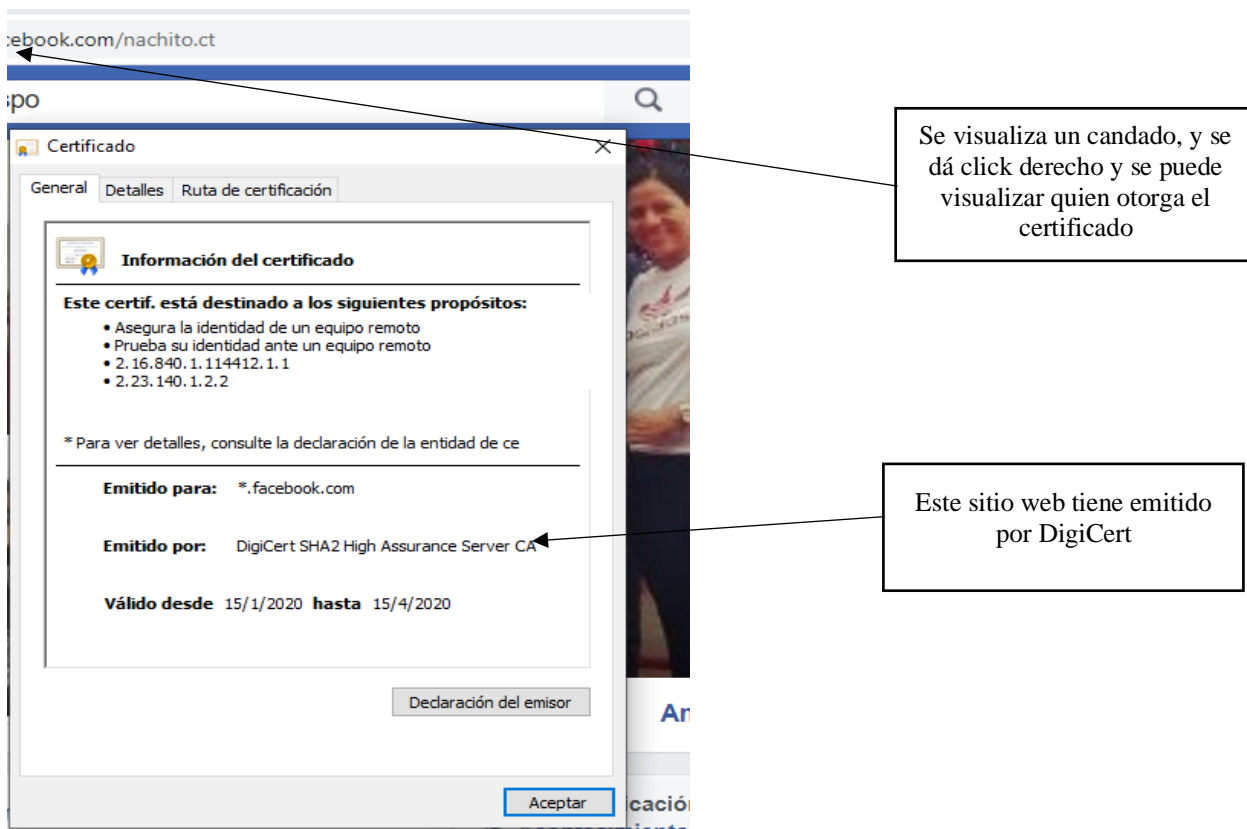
cebook.com/nachito.ct

spo

Certificado

General | Detalles | Ruta de certificación

Información del certificado

Este certif. está destinado a los siguientes propósitos:

• Asegura la identidad de un equipo remoto
• Prueba su identidad ante un equipo remoto
• 2.16.840.1.114412.1.1
• 2.23.140.1.2.2

* Para ver detalles, consulte la declaración de la entidad de ce

Emitido para: *.facebook.com

Emitido por: DigiCert SHA2 High Assurance Server CA

Válido desde 15/1/2020 hasta 15/4/2020

Declaración del emisor

Aceptar

An

cación

Se visualiza un candado, y se dá click derecho y se puede visualizar quien otorga el certificado

Este sitio web tiene emitido por DigiCert